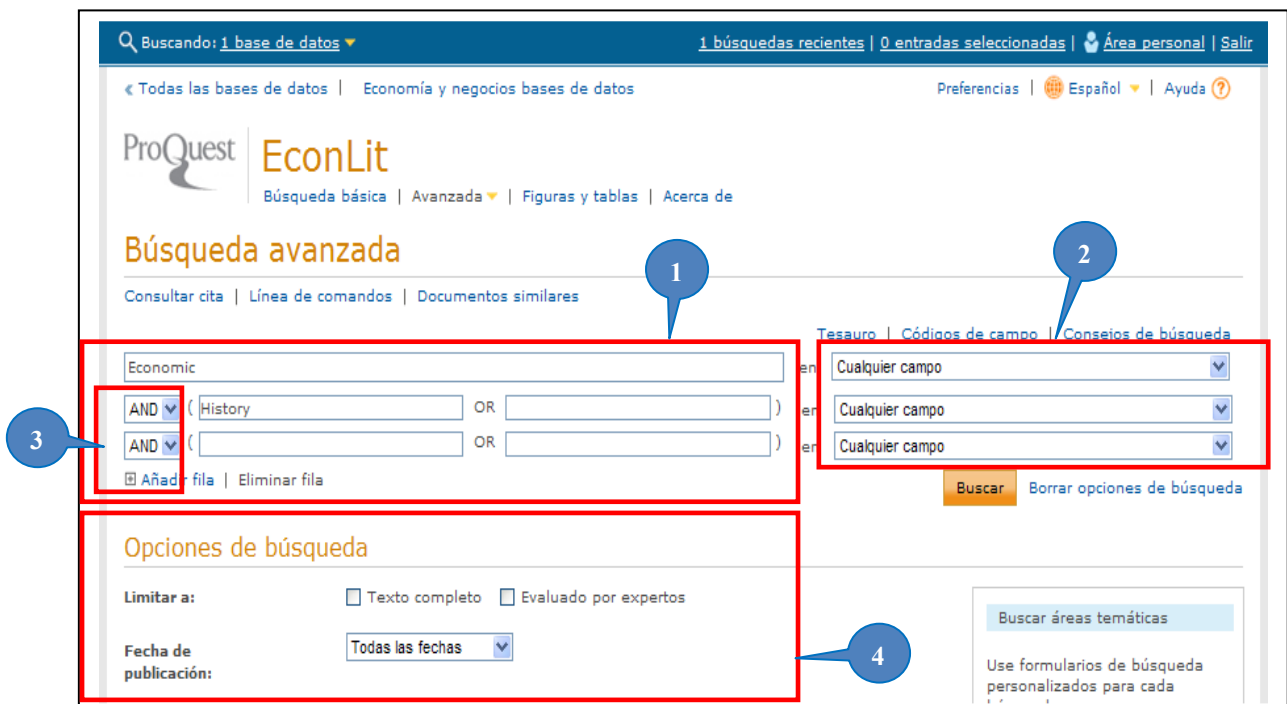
Buscando: 1 base de datos

1 búsquedas recientes | 0 entradas seleccionadas | Área personal | Salir

« Todas las bases de datos | Economía y negocios bases de datos

Preferencias | Español | Ayuda ?

ProQuest

EconLit

Búsqueda básica | Avanzada | Figuras y tablas | Acerca de

Búsqueda avanzada

1

2

Consultar cita | Línea de comandos | Documentos similares

Tesauro | Códigos de campo | Conseios de búsqueda

Economic

en Cualquier campo

3

AND ( History OR ) en Cualquier campo

AND ( OR ) en Cualquier campo

Añadir fila | Eliminar fila

Buscar

Borrar opciones de búsqueda

Opciones de búsqueda

Limitar a:

Texto completo

Evaluado por expertos

Fecha de publicación:

Todas las fechas

4

Buscar áreas temáticas

Use formularios de búsqueda personalizados para cada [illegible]